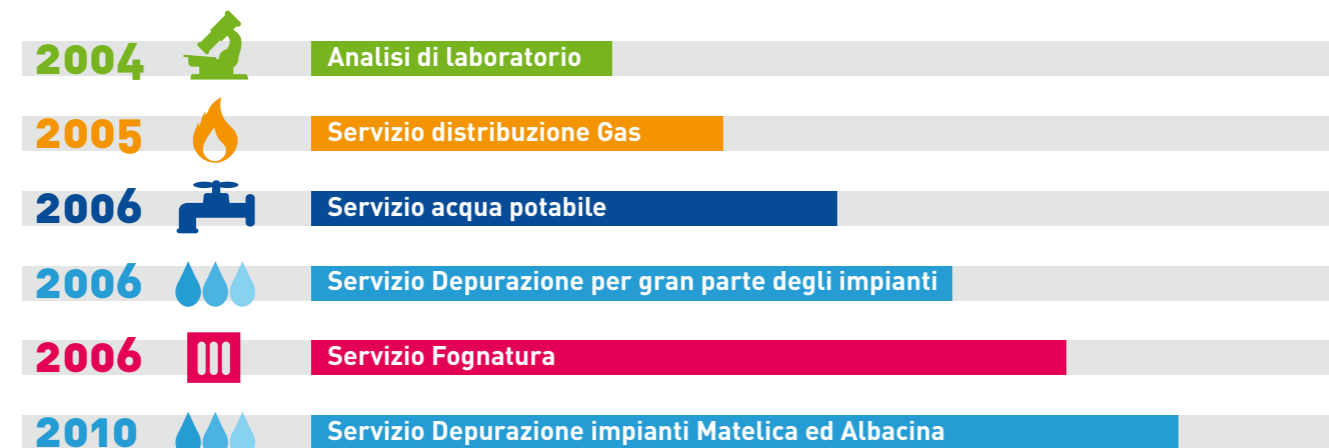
2004 Analisi di laboratorio

2005 Servizio distribuzione Gas

2006 Servizio acqua potabile

2006 Servizio Depurazione per gran parte degli impianti

2006 Servizio Fognatura

2010 Servizio Depurazione impianti Matelica ed Albacina